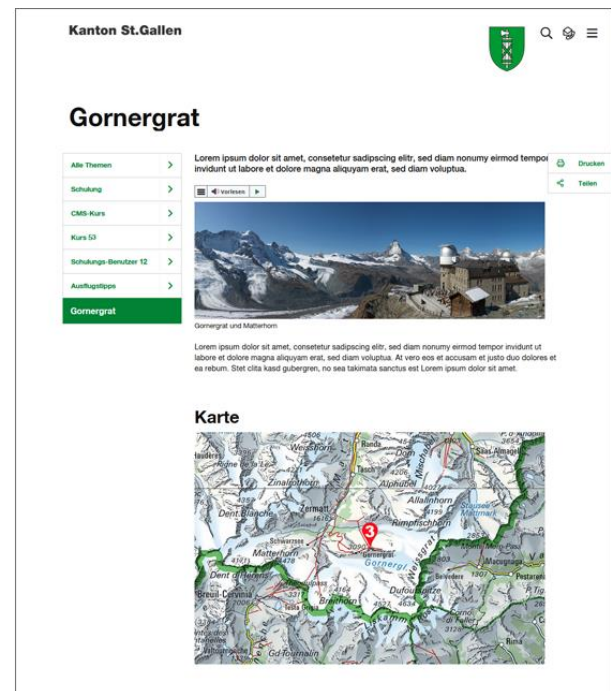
Kanton St.Gallen

Gornergrat

Alle Themen

Schulung

CMS-Kurs

Kurs 53

Schulungs-Benutzer 12

Ausflugstipps

Gornergrat

Lorem ipsum dolor sit amet, consetetur sadipscing elitr, sed diam nonumy eirmod tempor invidunt ut labore et dolore magna aliquyam erat, sed diam voluptua.

Drucken

Teilen

vorlesen

Gornergrat und Matterhorn

Lorem ipsum dolor sit amet, consetetur sadipscing elitr, sed diam nonumy eirmod tempor invidunt ut labore et dolore magna aliquyam erat, sed diam voluptua. At vero eos et accusam et justo duo dolores et ea rebum. Stet clita kasd gubergren, no sea takimata sanctus est Lorem ipsum dolor sit amet.

Karte

Weisshorn Täsch Saas-Almagell Zinalrothorn Alphubel Allalinhorn Dent Blanche Zermatt Rimpfischhorn Schwarzsee 3 Matterhorn Gornergrat Gorner Dent d'Hérens Breuil-Cervinia Dufourspitze Breithorn Weissgrat Gd Tournalin